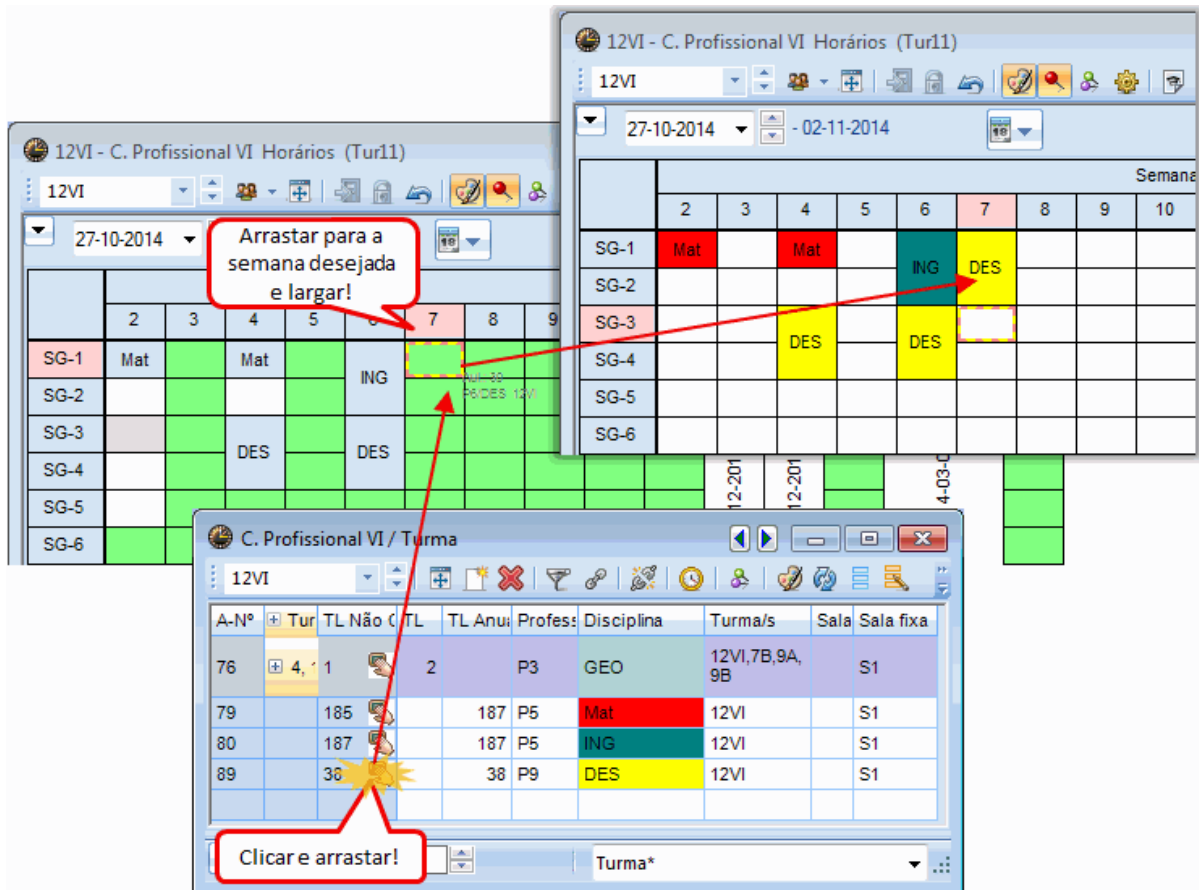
12VI - C. Profissional VI Horários (Tur11)

12VI

27-10-2014

Arrastar para a semana desejada e largar!

|  | 2 | 3 | 4 | 5 | 6 | 7 | 8 | 9 |
|---|---|---|---|---|---|---|---|---|
| SG-1 | Mat |  | Mat |  | ING |  |  |  |
| SG-2 |  |  |  |  |  |  |  |  |
| SG-3 |  |  | DES |  | DES |  |  |  |
| SG-4 |  |  |  |  |  |  |  |  |
| SG-5 |  |  |  |  |  |  |  |  |
| SG-6 |  |  |  |  |  |  |  |  |

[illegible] P9/DES 12VI

12VI - C. Profissional VI Horários (Tur11)

12VI

27-10-2014 - 02-11-2014

Semana

|  | 2 | 3 | 4 | 5 | 6 | 7 | 8 | 9 | 10 |
|---|---|---|---|---|---|---|---|---|---|
| SG-1 | Mat |  | Mat |  | ING | DES |  |  |  |
| SG-2 |  |  |  |  |  |  |  |  |  |
| SG-3 |  |  | DES |  | DES |  |  |  |  |
| SG-4 |  |  |  |  |  |  |  |  |  |
| SG-5 |  |  |  |  |  |  |  |  |  |
| SG-6 |  |  |  |  |  |  |  |  |  |

12-201 12-201 4-03-0

C. Profissional VI / Turma

12VI

| A-Nº | Tur | TL Não ( | TL | TL Anu | Profes | Disciplina | Turma/s | Sala | Sala fixa |
|---|---|---|---|---|---|---|---|---|---|
| 76 | 4, ' | 1 | 2 |  | P3 | GEO | 12VI,7B,9A, 9B |  | S1 |
| 79 |  | 185 |  | 187 | P5 | Mat | 12VI |  | S1 |
| 80 |  | 187 |  | 187 | P5 | ING | 12VI |  | S1 |
| 89 |  | 38 |  | 38 | P9 | DES | 12VI |  | S1 |

Clicar e arrastar!

Turma*